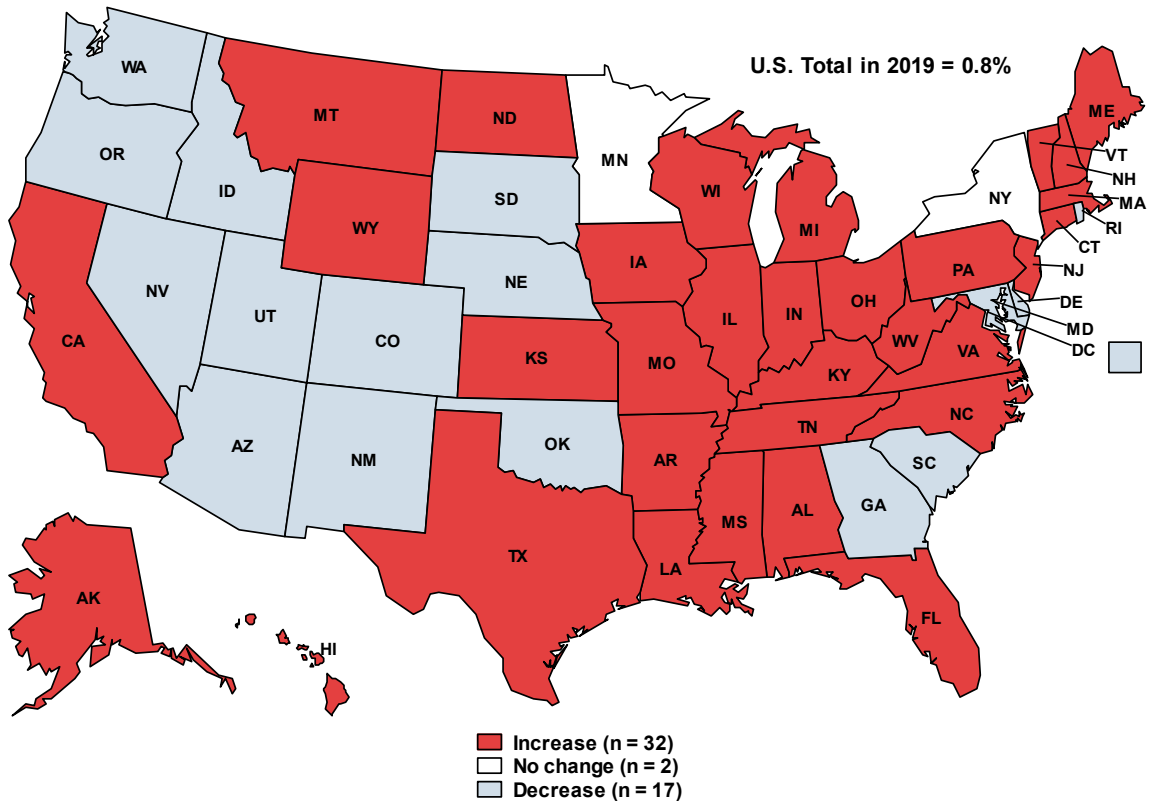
U.S. Total in 2019 = 0.8%

WA
MT
ND
ME
OR
MN
VT
NH
ID
SD
WI
NY
MA
WY
MI
RI
CT
IA
PA
NJ
NV
NE
UT
DE
IL
IN
OH
MD
CO
WV
DC
CA
KS
MO
VA
KY
NC
TN
AZ
NM
OK
SC
AR
GA
MS
AL
TX
LA
AK
FL
HI

Increase (n = 32)
No change (n = 2)
Decrease (n = 17)